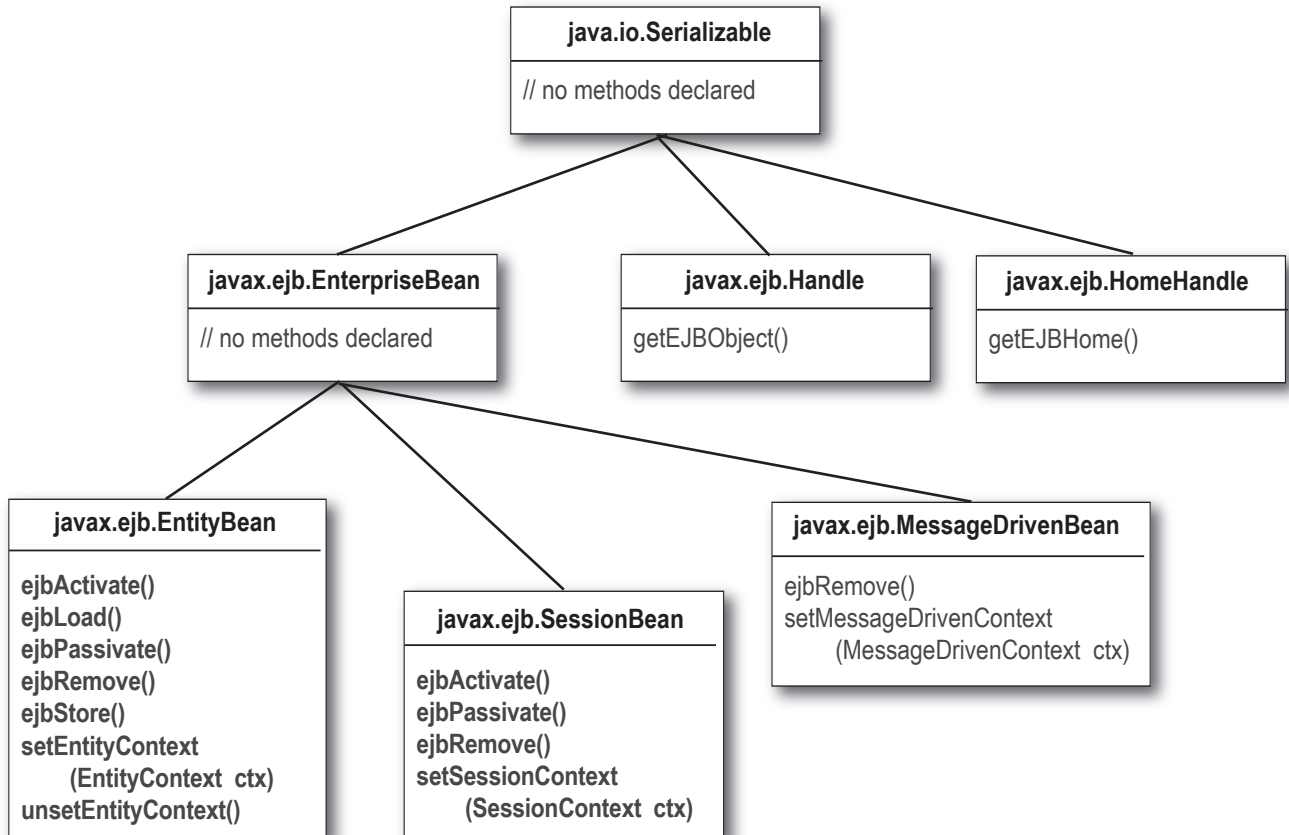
java.io.Serializable

// no methods declared

javax.ejb.EnterpriseBean

// no methods declared

javax.ejb.Handle

getEJBObject()

javax.ejb.HomeHandle

getEJBHome()

javax.ejb.EntityBean

ejbActivate()
ejbLoad()
ejbPassivate()
ejbRemove()
ejbStore()
setEntityContext
(EntityContext ctx)
unsetEntityContext()

javax.ejb.SessionBean

ejbActivate()
ejbPassivate()
ejbRemove()
setSessionContext
(SessionContext ctx)

javax.ejb.MessageDrivenBean

ejbRemove()
setMessageDrivenContext
(MessageDrivenContext ctx)